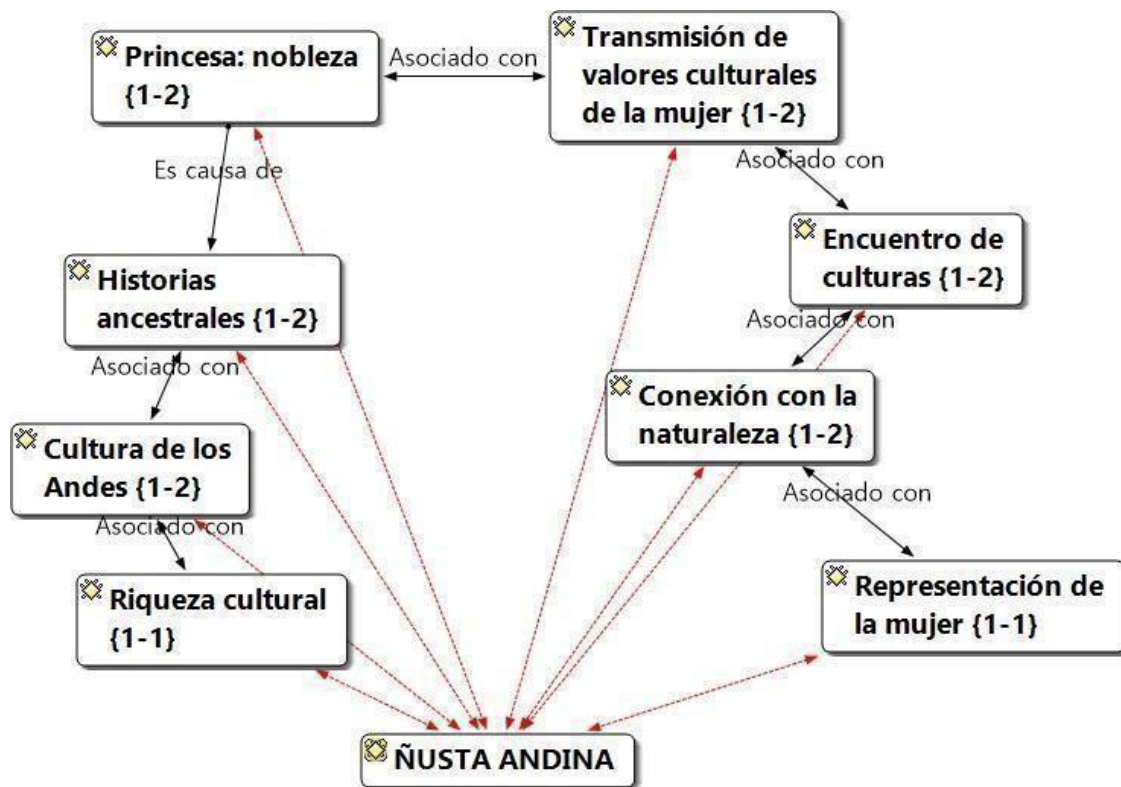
Princesa: nobleza {1-2}

Asociado con

Transmisión de valores culturales de la mujer {1-2}

Es causa de

Asociado con

Encuentro de culturas {1-2}

Historias ancestrales {1-2}

Asociado con

Asociado con

Conexión con la naturaleza {1-2}

Cultura de los Andes {1-2}

Asociado con

Asociado con

Riqueza cultural {1-1}

Representación de la mujer {1-1}

ÑUSTA ANDINA